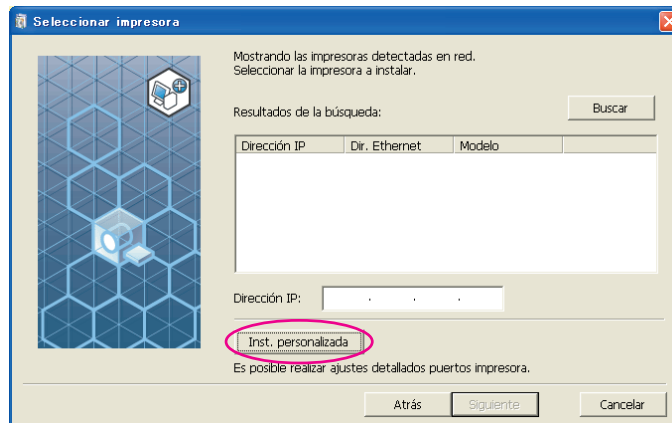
Seleccionar impresora

Mostrando las impresoras detectadas en red.
Seleccionar la impresora a instalar.

Resultados de la búsqueda:

Buscar

| Dirección IP | Dir. Ethernet | Modelo |
|---|---|---|

Dirección IP: . . .

Inst. personalizada

Es posible realizar ajustes detallados puertos impresora.

Atrás

Siguiente

Cancelar